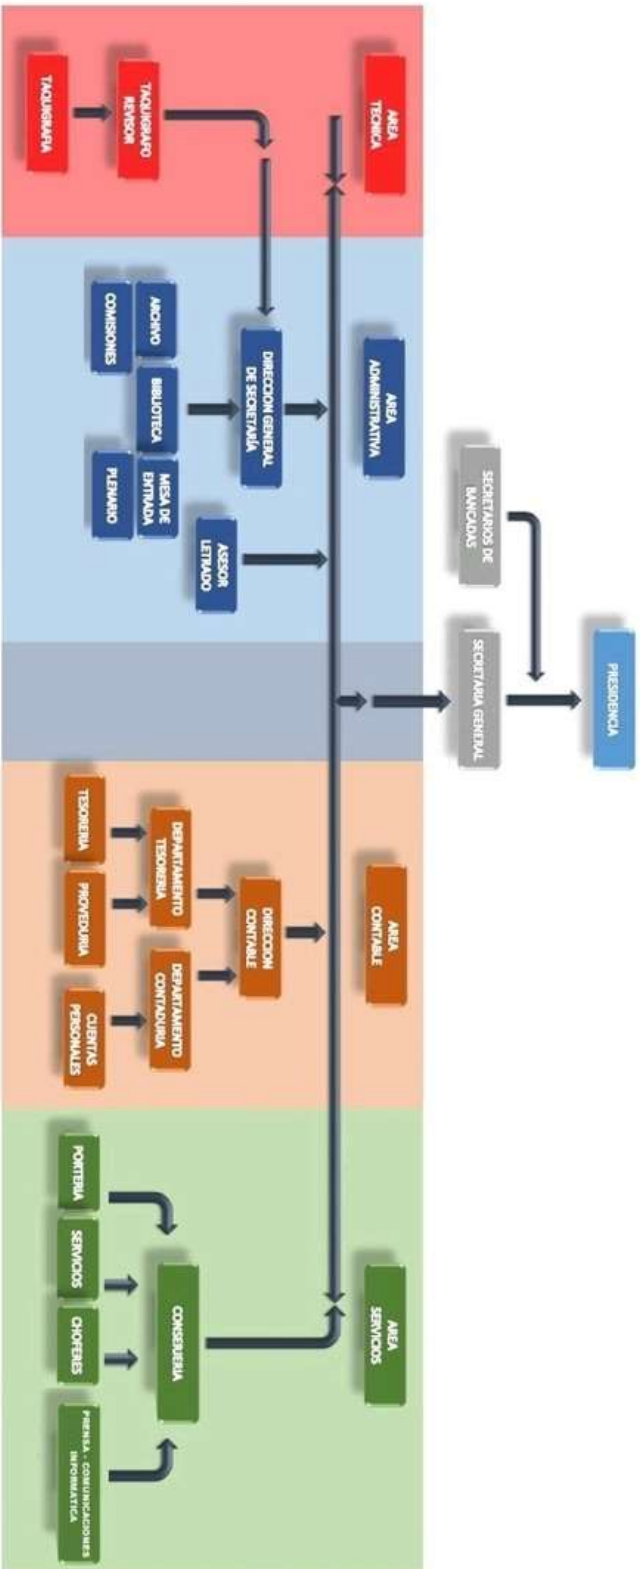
TAQUIGRAFIA

TAQUIGRAFO REVISOR

AREA TECNICA

ARCHIVO

COMISIONES

BIBLIOTECA

MESA DE ENTRADA

PLENARIO

DIRECCION GENERAL DE SECRETARÍA

ASESOR LETRADO

AREA ADMINISTRATIVA

SECRETARIOS DE BANCADAS

SECRETARIA GENERAL

PRESIDENCIA

TESORERIA

PROVEDURIA

CUENTAS PERSONALES

DEPARTAMENTO TESORERIA

DEPARTAMENTO CONTADURIA

DIRECCION CONTABLE

AREA CONTABLE

PORTERIA

SERVICIOS

CHOFERES

PRENSA - COMUNICACIONES INFORMATICA

CONSERJERIA

AREA SERVICIOS